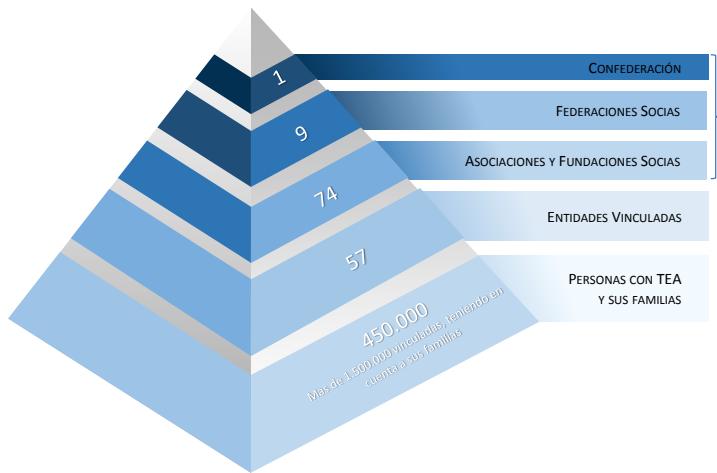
1

Confederación

9

Federaciones Socias

Asociaciones y Fundaciones Socias

74

Entidades Vinculadas

57

Personas con TEA y sus familias

450.000
Mas de 1.500.000 vinculadas, teniendo en cuenta a sus familias